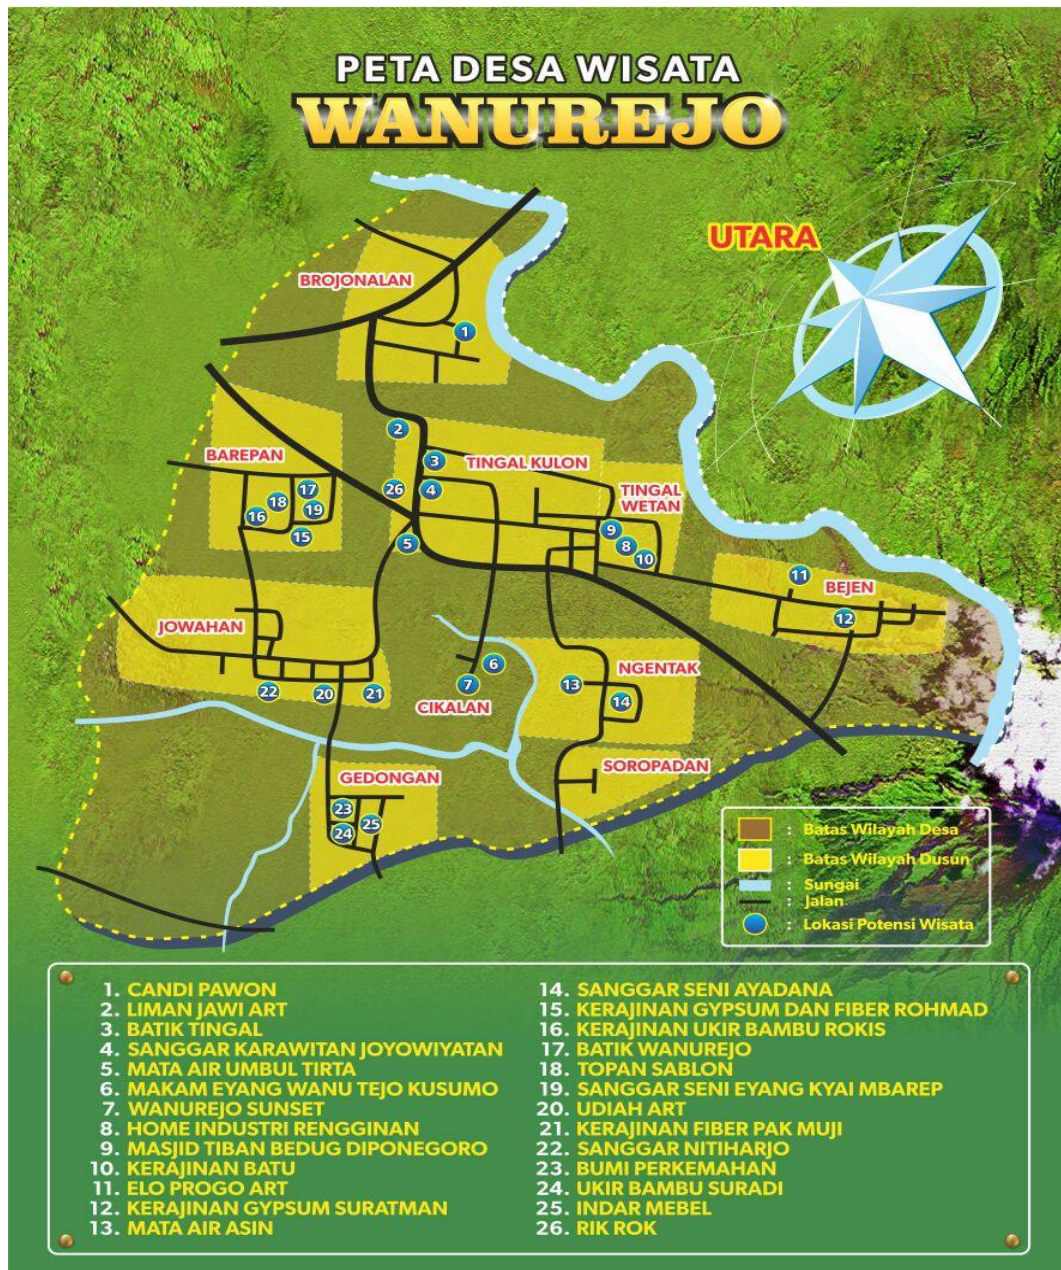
PETA DESA WISATA
WANUREJO

UTARA

BROJONALAN
1
2
BAREPAN
3
TINGAL KULON
26
4
TINGAL WETAN
17
18
19
16
15
9
8
10
5
BEJEN
11
12
JOWAHAN
6
NGENTAK
13
14
22
20
21
7
CIKALAN
GEDONGAN
SOROPADAN
23
25
24

: Batas Wilayah Desa
: Batas Wilayah Dusun
: Sungai
: Jalan
: Lokasi Potensi Wisata

1. CANDI PAWON
2. LIMAN JAWI ART
3. BATIK TINGAL
4. SANGGAR KARAWITAN JOYOWIYATAN
5. MATA AIR UMBUL TIRTA
6. MAKAM EYANG WANU TEJO KUSUMO
7. WANUREJO SUNSET
8. HOME INDUSTRI RENGGINAN
9. MASJID TIBAN BEDUG DIPONEGORO
10. KERAJINAN BATU
11. ELO PROGO ART
12. KERAJINAN GYPSUM SURATMAN
13. MATA AIR ASIN

14. SANGGAR SENI AYADANA
15. KERAJINAN GYPSUM DAN FIBER ROHMAD
16. KERAJINAN UKIR BAMBU ROKIS
17. BATIK WANUREJO
18. TOPAN SABLON
19. SANGGAR SENI EYANG KYAI MBAREP
20. UDIAH ART
21. KERAJINAN FIBER PAK MUJI
22. SANGGAR NITIHARJO
23. BUMI PERKEMAHAN
24. UKIR BAMBU SURADI
25. INDAR MEBEL
26. RIK ROK